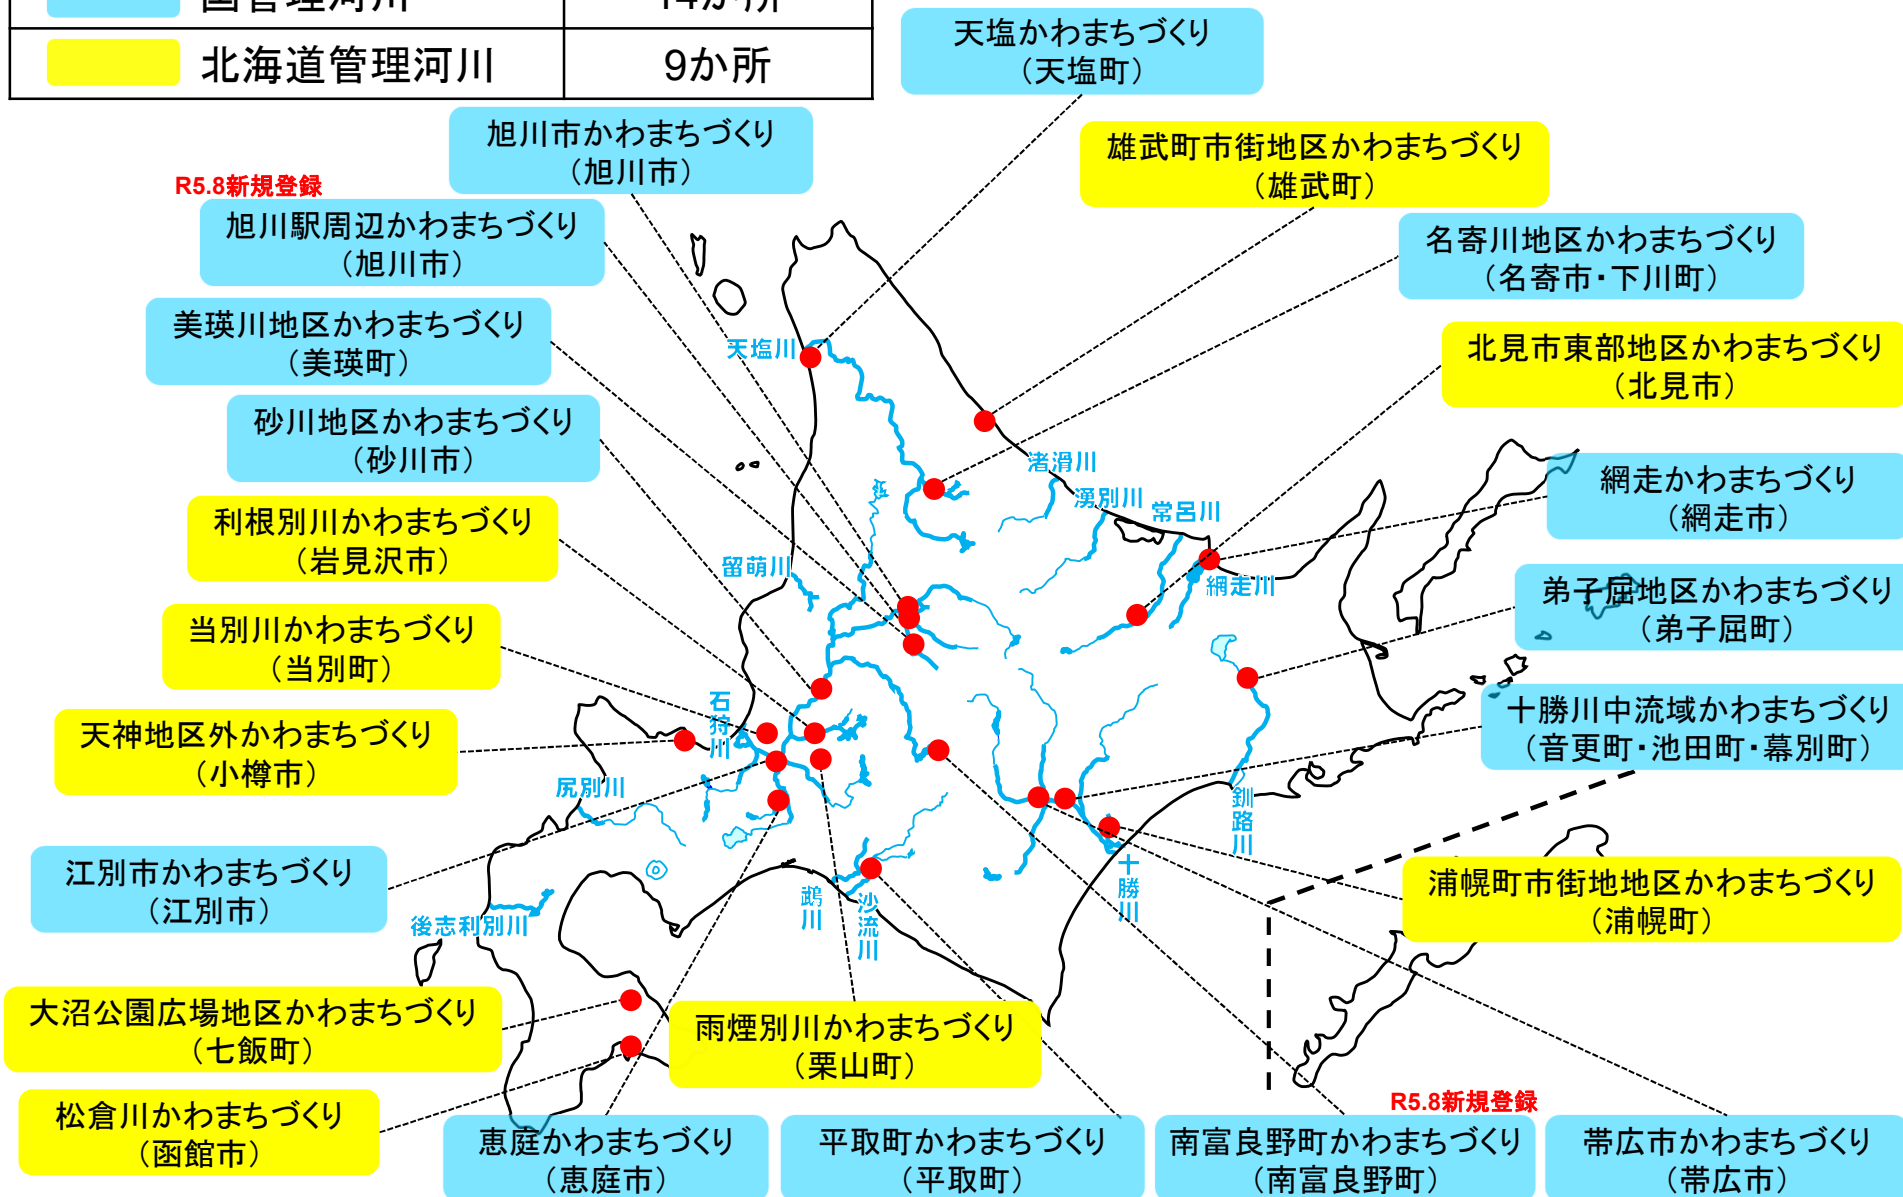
| | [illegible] | 14か所 |
|---|---|---|
| | 北海道管理河川 | 9か所 |

天塩かわまちづくり（天塩町）

旭川市かわまちづくり（旭川市）

雄武町市街地区かわまちづくり（雄武町）

R5.8新規登録

旭川駅周辺かわまちづくり（旭川市）

名寄川地区かわまちづくり（名寄市・下川町）

美瑛川地区かわまちづくり（美瑛町）

北見市東部地区かわまちづくり（北見市）

砂川地区かわまちづくり（砂川市）

網走かわまちづくり（網走市）

利根別川かわまちづくり（岩見沢市）

弟子屈地区かわまちづくり（弟子屈町）

当別川かわまちづくり（当別町）

十勝川中流域かわまちづくり（音更町・池田町・幕別町）

天神地区外かわまちづくり（小樽市）

江別市かわまちづくり（江別市）

浦幌町市街地地区かわまちづくり（浦幌町）

大沼公園広場地区かわまちづくり（七飯町）

雨煙別川かわまちづくり（栗山町）

松倉川かわまちづくり（函館市）

天塩川

渚滑川

湧別川

常呂川

網走川

留萌川

石狩川

尻別川

釧路川

十勝川

鵡川

沙流川

後志利別川

R5.8新規登録

恵庭かわまちづくり（恵庭市）

平取町かわまちづくり（平取町）

南富良野町かわまちづくり（南富良野町）

帯広市かわまちづくり（帯広市）